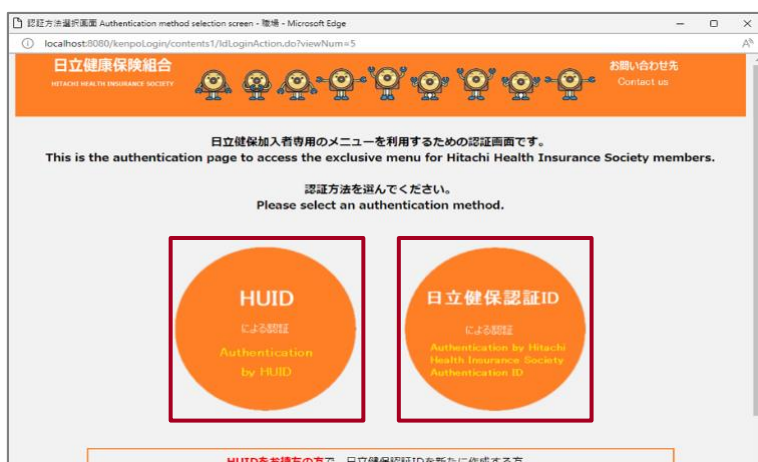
認証方法選択画面 Authentication method selection screen - 職場 - Microsoft Edge

localhost:8080/kenpoLogin/contents1/IdLoginAction.do?viewNum=5

日立健康保険組合
HITACHI HEALTH INSURANCE SOCIETY

お問い合わせ先
Contact us

日立健保加入者専用のメニューを利用するための認証画面です。
This is the authentication page to access the exclusive menu for Hitachi Health Insurance Society members.

認証方法を選んでください。
Please select an authentication method.

HUID
による認証
Authentication by HUID

日立健保認証ID
による認証
Authentication by Hitachi Health Insurance Society Authentication ID

HUIDをお持ちの方で、日立健保認証IDを新たに作成する方